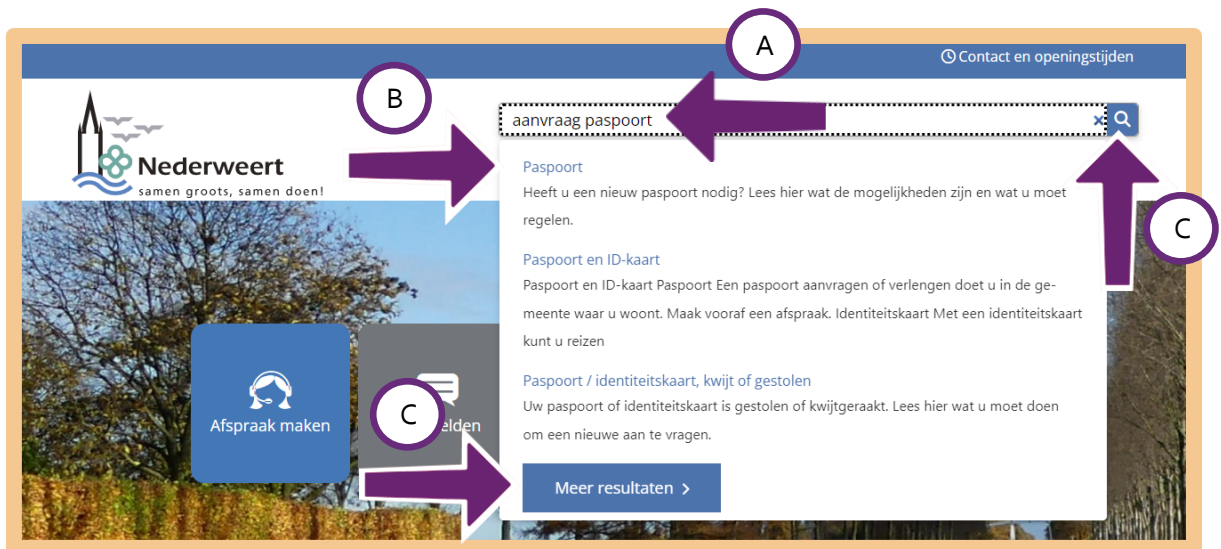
Contact en openingstijden

A

B

aanvraag paspoort

Nederweert
samen groots, samen doen!

Paspoort
Heeft u een nieuw paspoort nodig? Lees hier wat de mogelijkheden zijn en wat u moet regelen.

C

Paspoort en ID-kaart
Paspoort en ID-kaart Paspoort Een paspoort aanvragen of verlengen doet u in de gemeente waar u woont. Maak vooraf een afspraak. Identiteitskaart Met een identiteitskaart kunt u reizen

Afspraak maken

C

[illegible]elden

Paspoort / identiteitskaart, kwijt of gestolen
Uw paspoort of identiteitskaart is gestolen of kwijtgeraakt. Lees hier wat u moet doen om een nieuwe aan te vragen.

Meer resultaten ›